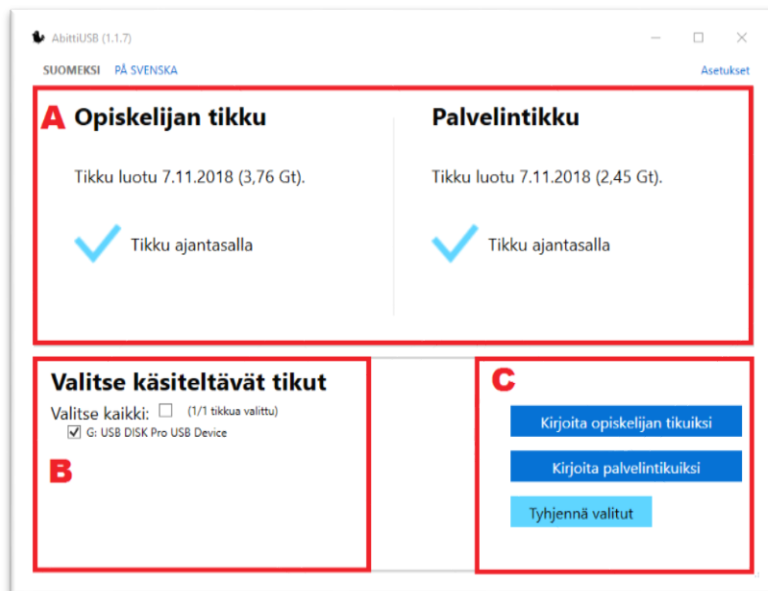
AbittiUSB (1.1.7)

SUOMEKSI PÅ SVENSKA

Asetukset

A

Opiskelijan tikku

Tikku luotu 7.11.2018 (3,76 Gt).

Tikku ajantasalla

Palvelintikku

Tikku luotu 7.11.2018 (2,45 Gt).

Tikku ajantasalla

Valitse käsiteltävät tikut

Valitse kaikki: (1/1 tikkua valittu)

G: USB DISK Pro USB Device

B

C

Kirjoita opiskelijan tikuiksi

Kirjoita palvelintikuiksi

Tyhjennä valitut